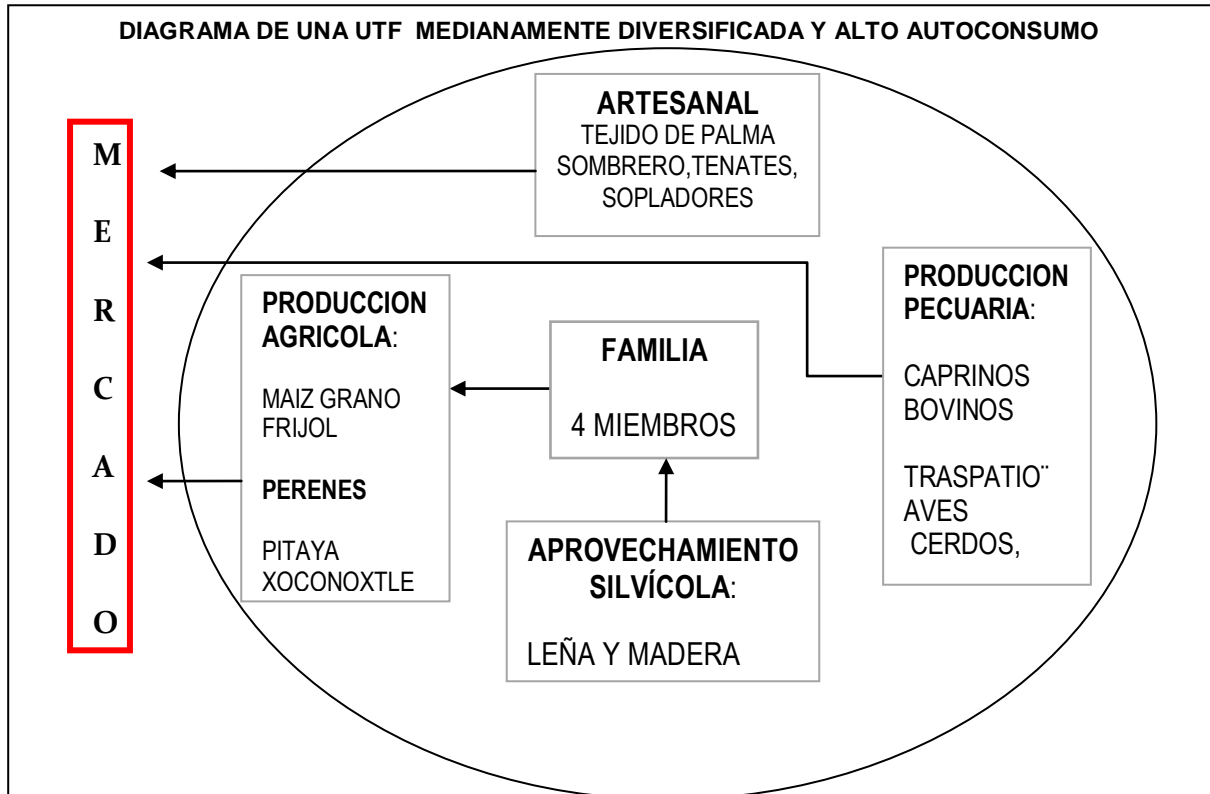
DIAGRAMA DE UNA UTF MEDIANAMENTE DIVERSIFICADA Y ALTO AUTOCONSUMO

M
E
R
C
A
D
O

ARTESANAL
TEJIDO DE PALMA
SOMBRERO,TENATES,
SOPLADORES

PRODUCCION AGRICOLA:

MAIZ GRANO
FRIJOL

PERENES

PITAYA
XOCONOXTLE

FAMILIA

4 MIEMBROS

APROVECHAMIENTO SILVÍCOLA:

LEÑA Y MADERA

PRODUCCION PECUARIA:

CAPRINOS
BOVINOS

TRASPATIO¨
AVES
CERDOS,